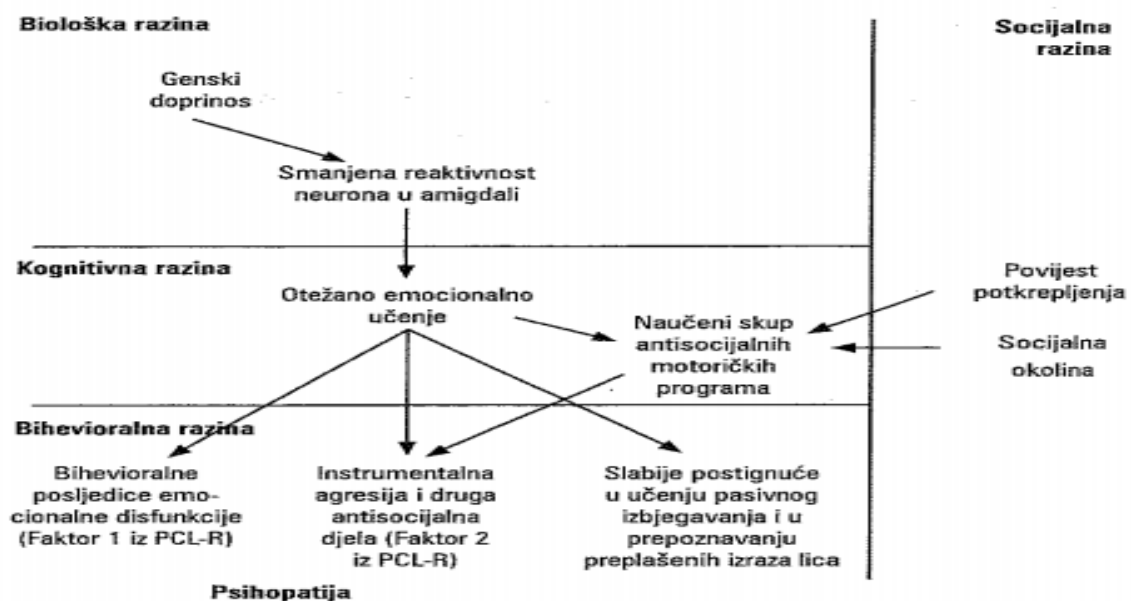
Biološka razina

Socijalna razina

Genski doprinos

Smanjena reaktivnost neurona u amigdali

Kognitivna razina

Otežano emocionalno učenje

Naučeni skup antisocijalnih motoričkih programa

Povijest potkrepljenja

Socijalna okolina

Bihevioralna razina

Bihevioralne posljedice emocionalne disfunkcije (Faktor 1 iz PCL-R)

Instrumentalna agresija i druga antisocijalna djela (Faktor 2 iz PCL-R)

Slabije postignuće u učenju pasivnog izbjegavanja i u prepoznavanju preplašenih izraza lica

Psihopatija